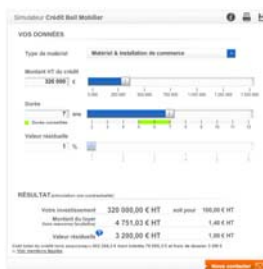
Simulateur Crédit Bail Mobilier

VOS DONNÉES

Type de matériel
Matériel & installation de commerce

Montant HT du crédit
320 000 €

Durée
7 ans

Valeur résiduelle
1 %

RÉSULTAT

Votre investissement 320 000,00 € HT soit pour 100,00 € HT

Montant du loyer 4 751,03 € HT 1,48 € HT

Valeur résiduelle 3 200,00 € HT 1,00 € HT

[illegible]

Nous contacter